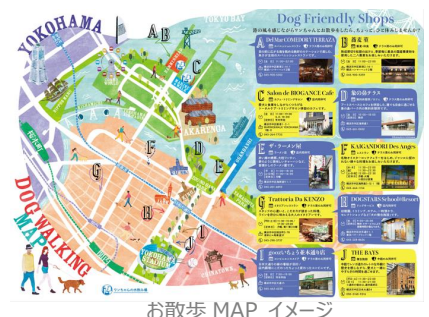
YOKOHAMA

DOG WALKING MAP

TOKYO BAY

AKARENGA

A B C D E F G H I J

Dog Friendly Shops

A DeVuje CORIDOR VIEIRAZA

B 燻家

C Salon de BIOGANCE Cafe

D 象の鼻テラス

E ザ・ラーメン屋

F KAKANDOH Des Anges

G Trattoria Da KENZO

H DOGSTARS SchaubResort

I goooty ちょう多布施小屋

J THE BAYS

お散歩 MAP イメージ